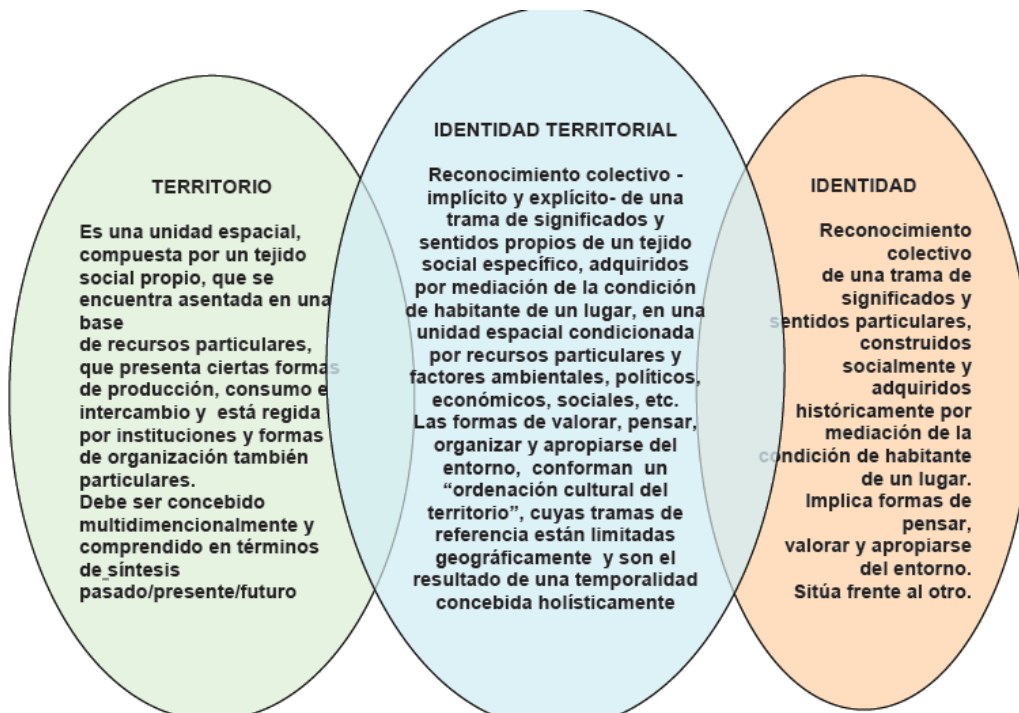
TERRITORIO

Es una unidad espacial, compuesta por un tejido social propio, que se encuentra asentada en una base de recursos particulares, que presenta ciertas formas de producción, consumo e intercambio y está regida por instituciones y formas de organización también particulares.
Debe ser concebido multidimencionalmente y comprendido en términos de síntesis pasado/presente/futuro

IDENTIDAD TERRITORIAL

Reconocimiento colectivo - implícito y explícito- de una trama de significados y sentidos propios de un tejido social específico, adquiridos por mediación de la condición de habitante de un lugar, en una unidad espacial condicionada por recursos particulares y factores ambientales, políticos, económicos, sociales, etc.
Las formas de valorar, pensar, organizar y apropiarse del entorno, conforman un "ordenación cultural del territorio", cuyas tramas de referencia están limitadas geográficamente y son el resultado de una temporalidad concebida holísticamente

IDENTIDAD

Reconocimiento colectivo de una trama de significados y sentidos particulares, construidos socialmente y adquiridos históricamente por mediación de la condición de habitante de un lugar.
Implica formas de pensar, valorar y apropiarse del entorno.
Sitúa frente al otro.